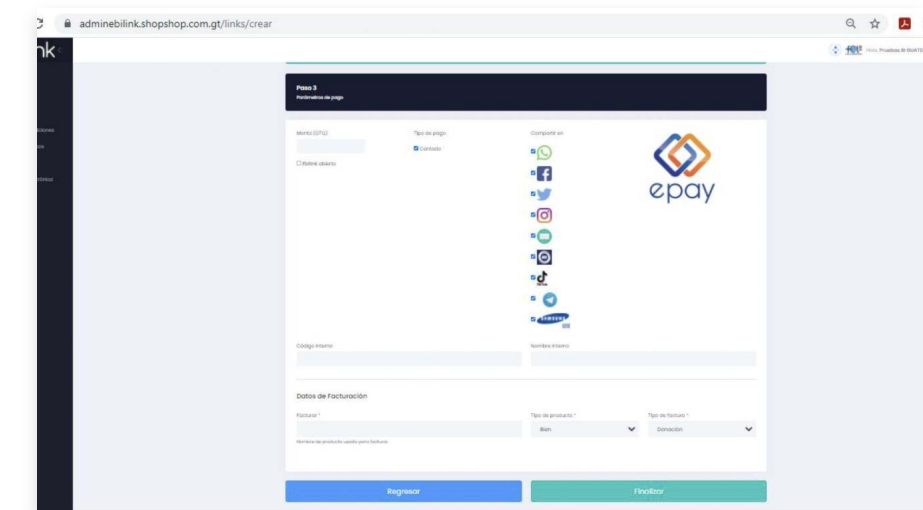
adminebilink.shopshop.com.gt/links/crear

nk

Hola, Pruebas BI NOATE

Paso 3
Parámetros de pago

Monto (GTQ)

Retirar abierto

Tipo de pago

Contado

Compartir en

epay

Código interno

Nombre interno

Datos de Facturación

Facturar *

Nombre de producto usado para factura

Tipo de producto *

Bien

Tipo de factura *

Donación

Regresar

Finalizar